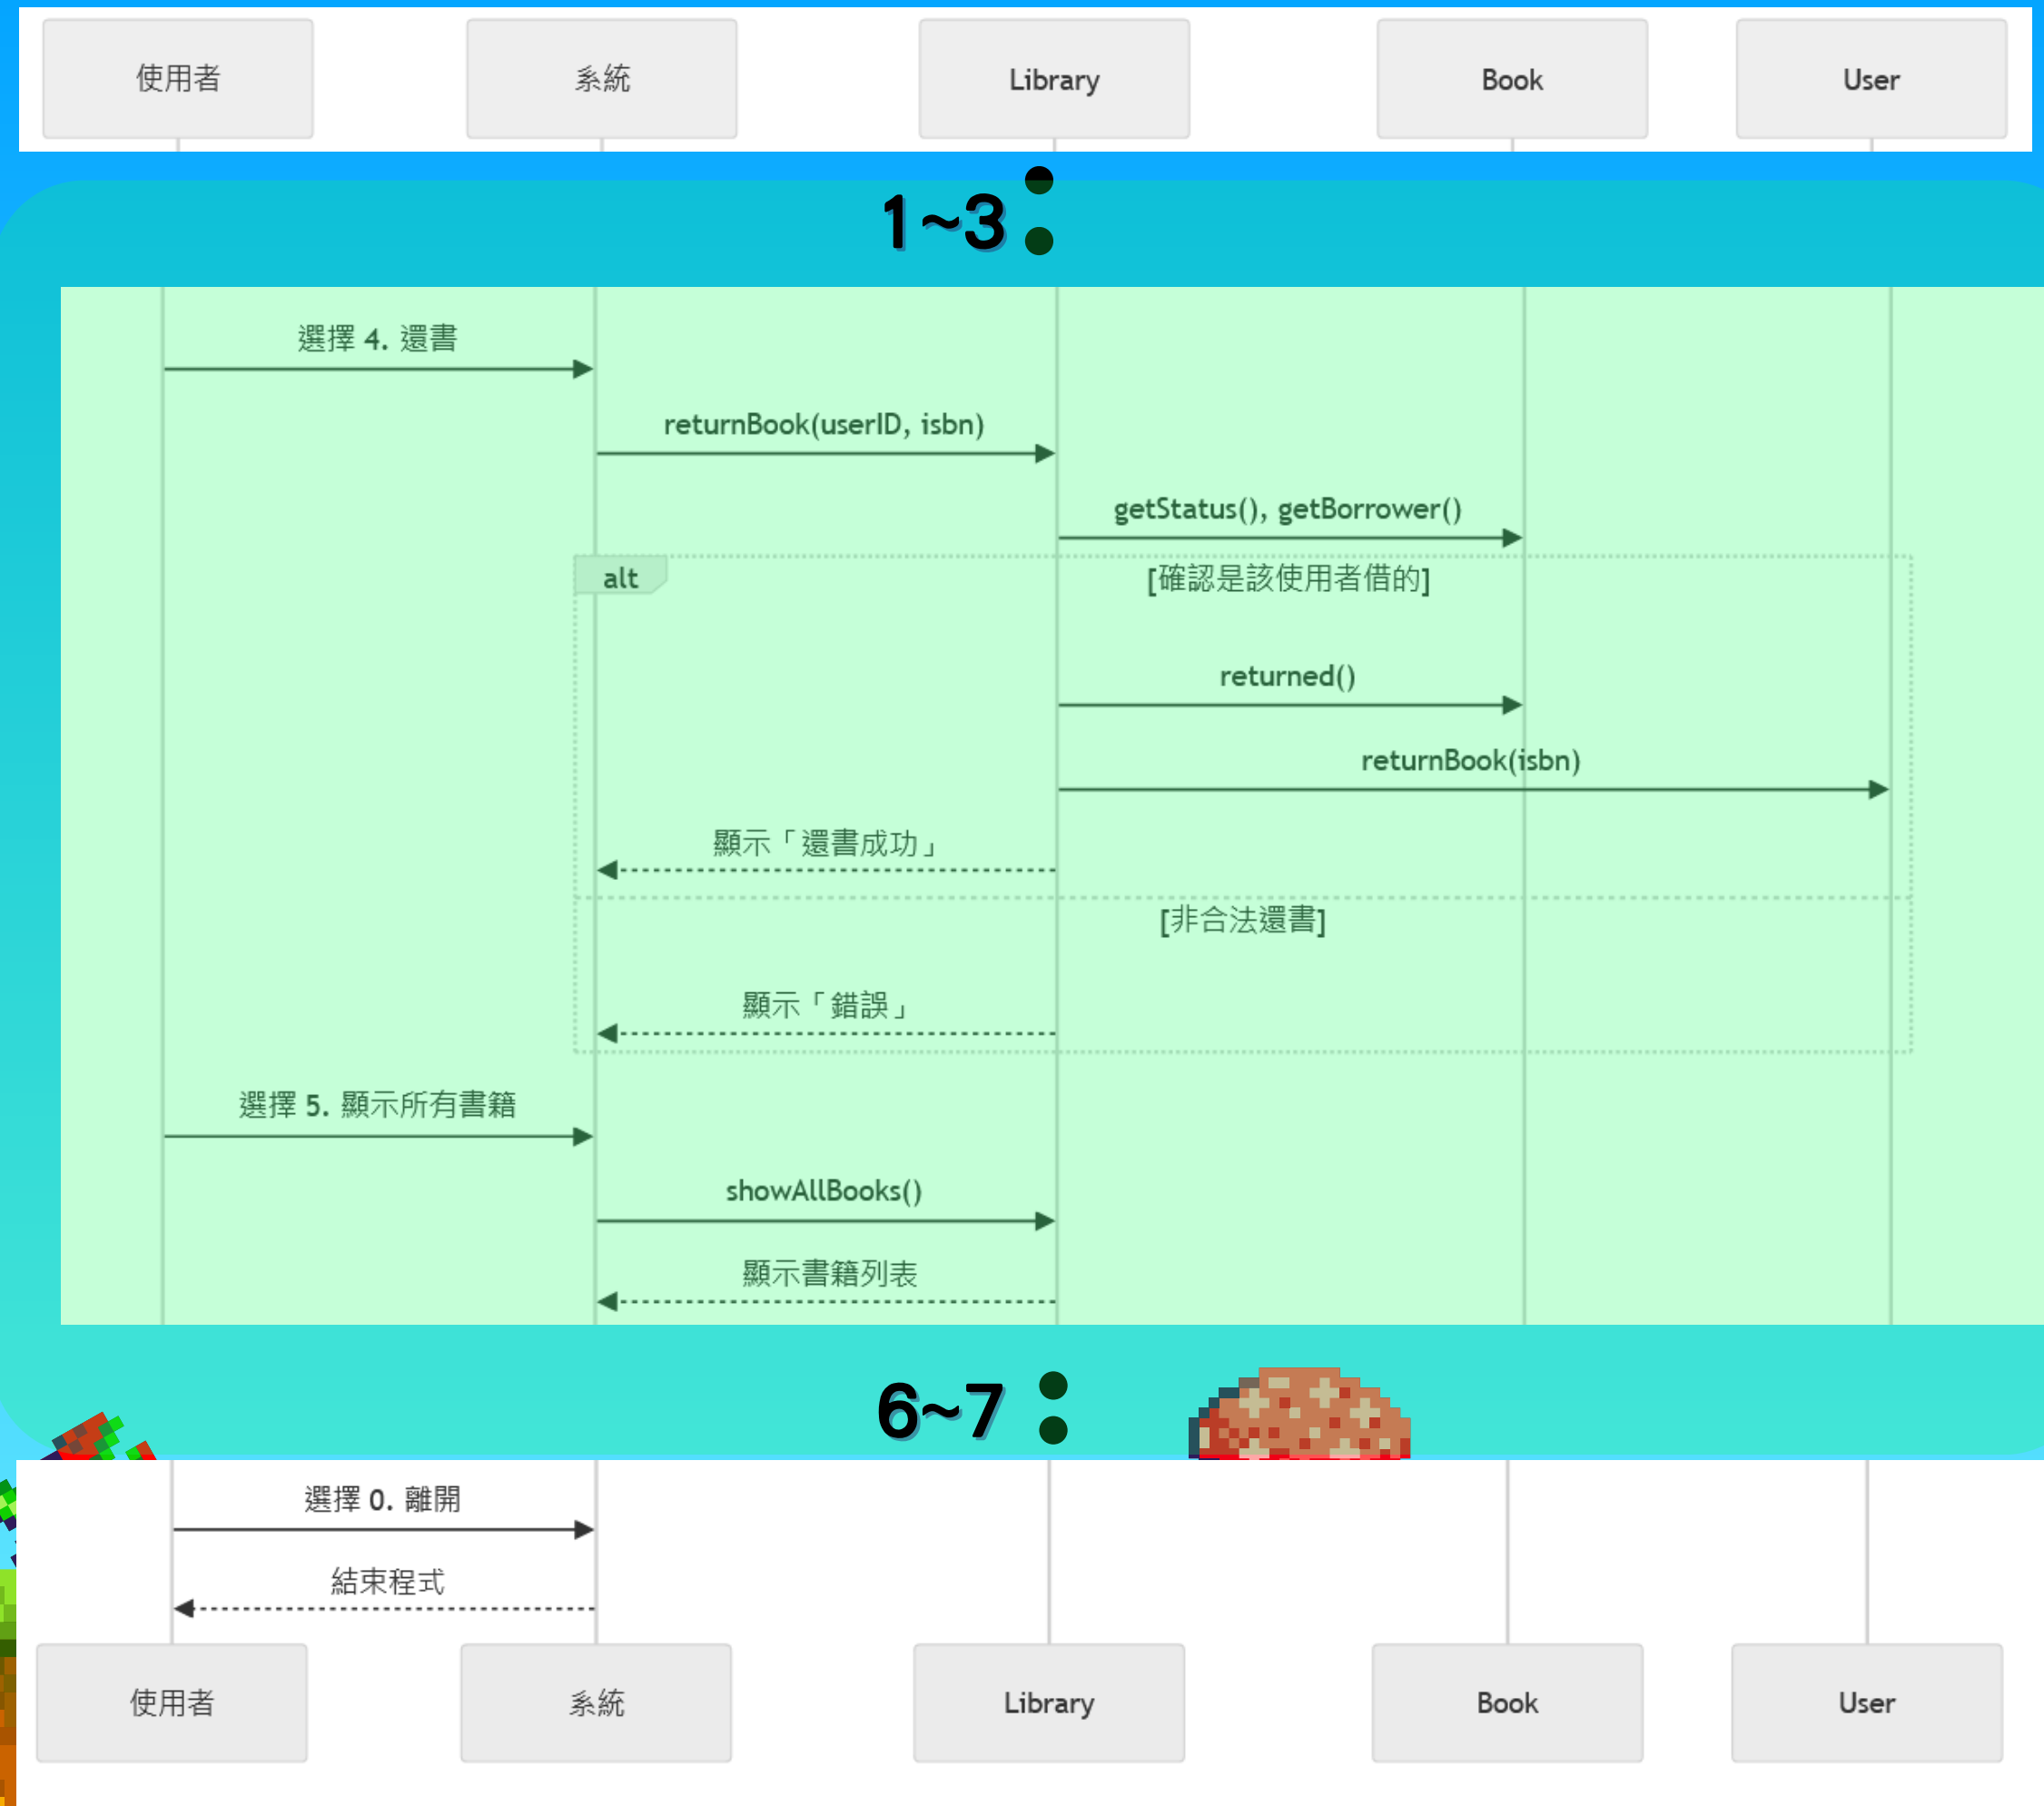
使用者
系統
Library
Book
User

1~3 :

選擇 4. 還書

returnBook(userID, isbn)

getStatus(), getBorrower()

alt

[確認是該使用者借的]

returned()

returnBook(isbn)

顯示「還書成功」

[非合法還書]

顯示「錯誤」

選擇 5. 顯示所有書籍

showAllBooks()

顯示書籍列表

6~7 :

選擇 0. 離開

結束程式

使用者
系統
Library
Book
User